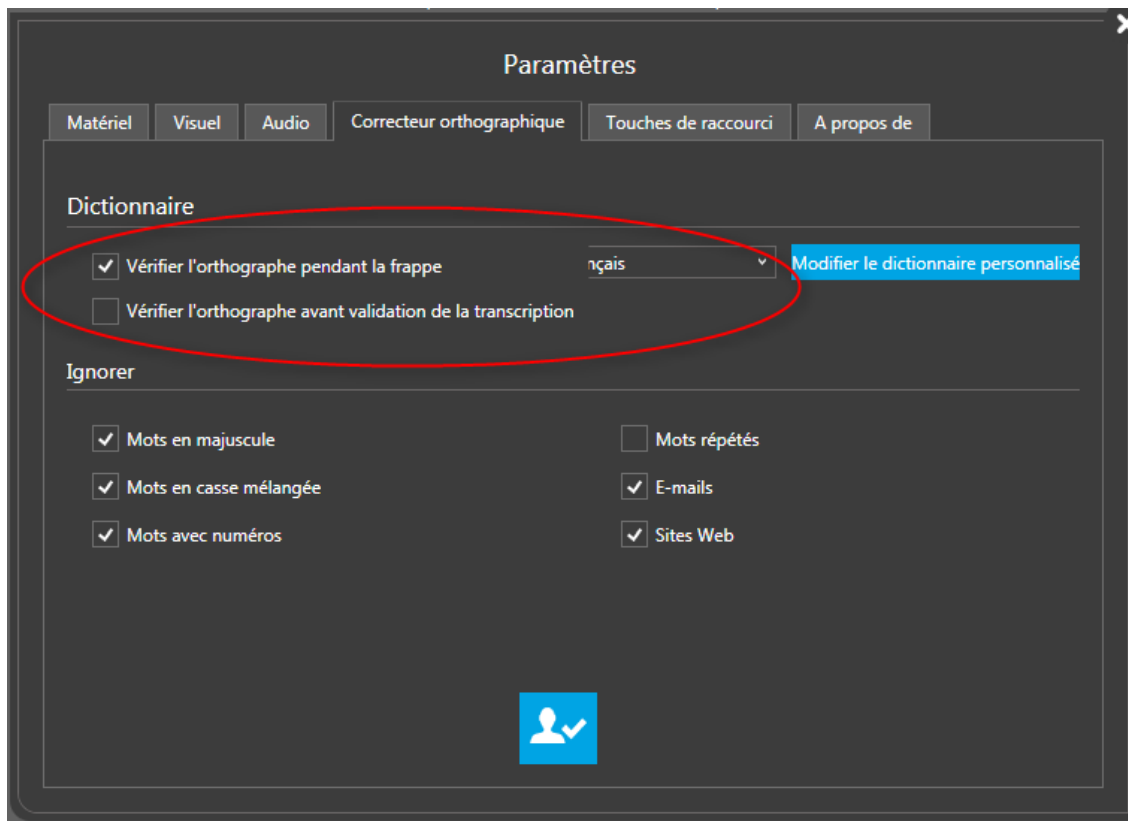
Paramètres

Matériel
Visuel
Audio
Correcteur orthographique
Touches de raccourci
A propos de

Dictionnaire

Vérifier l'orthographe pendant la frappe
Vérifier l'orthographe avant validation de la transcription
nçais
Modifier le dictionnaire personnalisé

Ignorer

Mots en majuscule
Mots en casse mélangée
Mots avec numéros
Mots répétés
E-mails
Sites Web